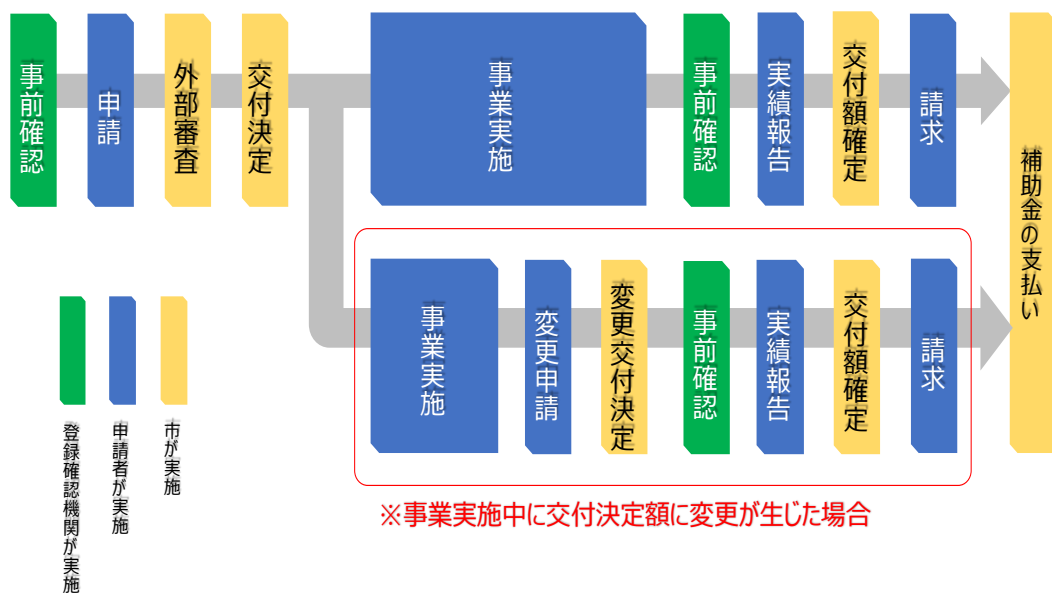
事前確認

申請

外部審査

交付決定

事業実施

事前確認

実績報告

交付額確定

請求

補助金の支払い

事業実施

変更申請

変更交付決定

事前確認

実績報告

交付額確定

請求

登録確認機関が実施

申請者が実施

市が実施

※事業実施中に交付決定額に変更が生じた場合